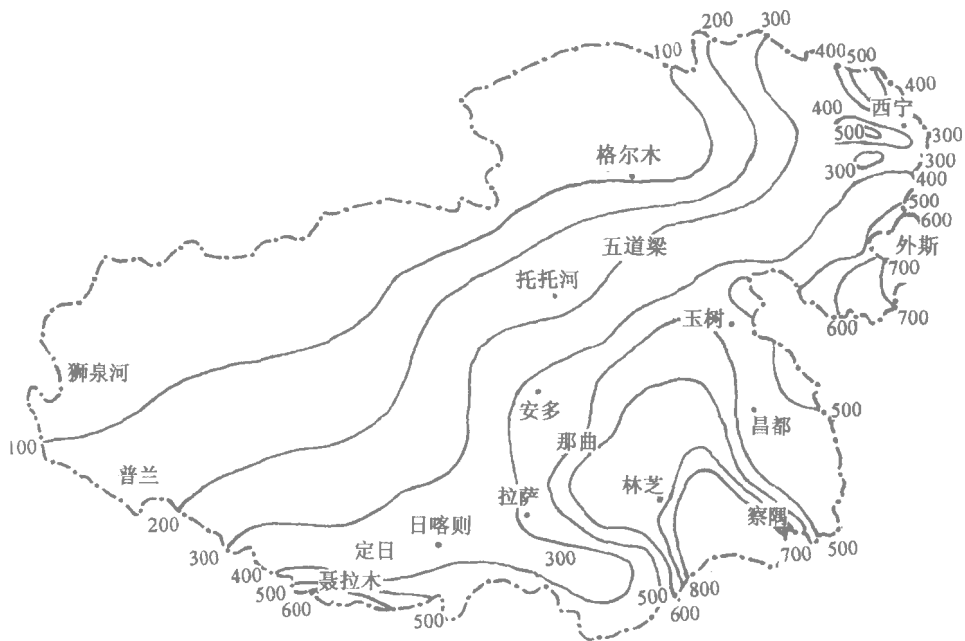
200
300
100
400
500
400
西宁
400
500
300
300
300
400
500
600
外斯
700
700
600
格尔木
五道梁
托托河
玉树
狮泉河
安多
500
昌都
100
那曲
普兰
林芝
拉萨
200
日喀则
察隅
定日
300
500
700
300
400
聂拉木
800
500
500
600
600
500